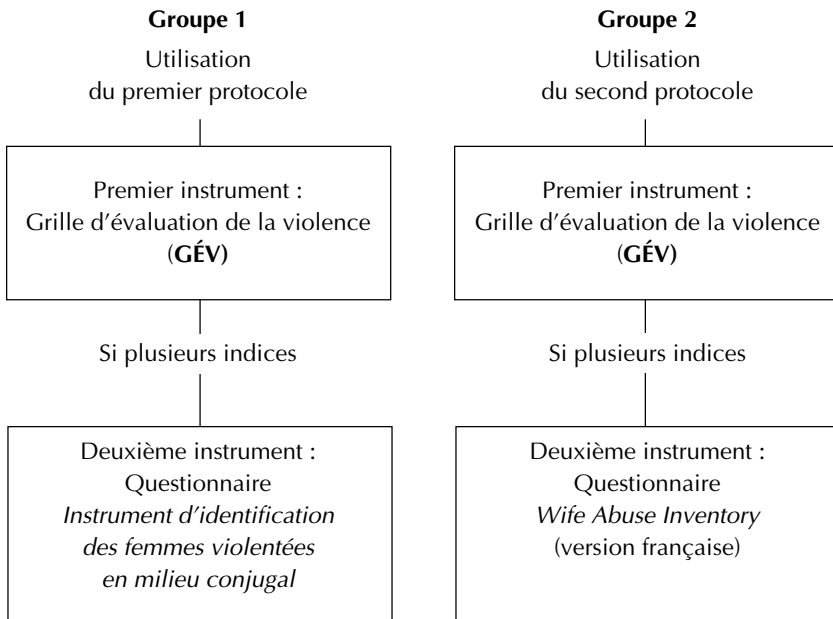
Groupe 1

Utilisation du premier protocole

Premier instrument : Grille d’évaluation de la violence (GÉV)

Si plusieurs indices

Deuxième instrument : Questionnaire *Instrument d’identification des femmes violentées en milieu conjugal*

Groupe 2

Utilisation du second protocole

Premier instrument : Grille d’évaluation de la violence (GÉV)

Si plusieurs indices

Deuxième instrument : Questionnaire *Wife Abuse Inventory* (version française)